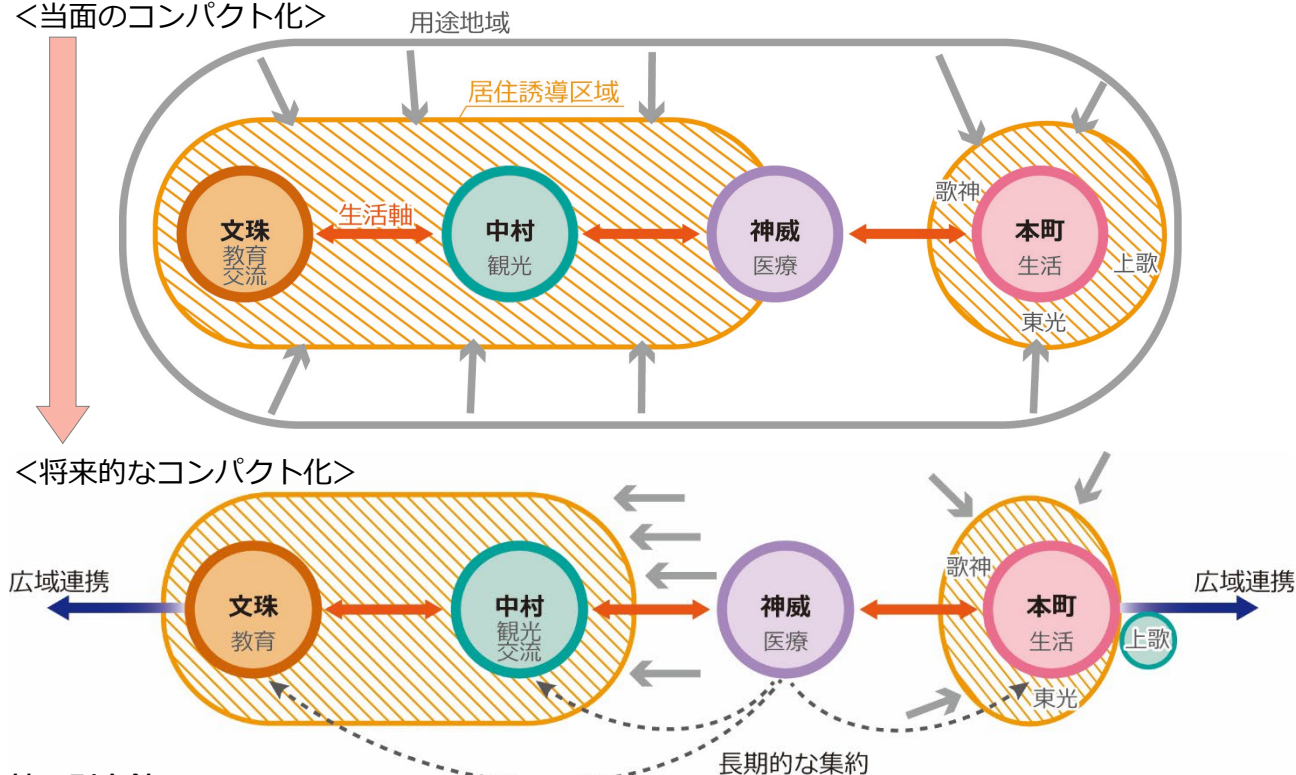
<当面のコンパクト化>

用途地域

居住誘導区域

文珠
教育
交流

生活軸

中村
観光

神威
医療

歌神

本町
生活

上歌

東光

<将来的なコンパクト化>

広域連携

文珠
教育

中村
観光
交流

神威
医療

歌神

本町
生活

広域連携

上歌

東光

長期的な集約